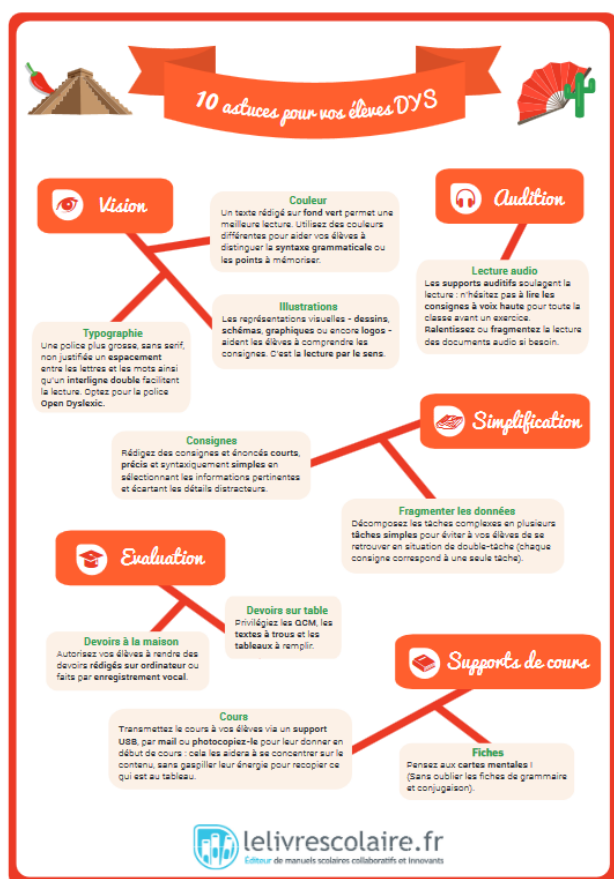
10 astuces pour vos élèves DYS

Vision

Couleur
Un texte rédigé sur fond vert permet une meilleure lecture. Utilisez des couleurs différentes pour aider vos élèves à distinguer la syntaxe grammaticale ou les points à mémoriser.

Illustrations
Les représentations visuelles - dessins, schémas, graphiques ou encore logos - aident les élèves à comprendre les consignes. C'est la lecture par le sens.

Typographie
Une police plus grosse, sans serif, non justifiée un espacement entre les lettres et les mots ainsi qu'un interligne double facilitent la lecture. Optez pour la police Open Dyslexic.

Audition

Lecture audio
Les supports auditifs soulagent la lecture : n'hésitez pas à lire les consignes à voix haute pour toute la classe avant un exercice. Ralentissez ou fragmentez la lecture des documents audio si besoin.

Simplification

Consignes
Rédigez des consignes et énoncés courts, précis et syntaxiquement simples en sélectionnant les informations pertinentes et écartant les détails distracteurs.

Fragmenter les données
Décomposez les tâches complexes en plusieurs tâches simples pour éviter à vos élèves de se retrouver en situation de double-tâche (chaque consigne correspond à une seule tâche).

Evaluation

Devoirs sur table
Privilégiez les QCM, les textes à trous et les tableaux à remplir.

Devoirs à la maison
Autorisez vos élèves à rendre des devoirs rédigés sur ordinateur ou faits par enregistrement vocal.

Supports de cours

Cours
Transmettez le cours à vos élèves via un support USB, par mail ou photocopiez-le pour leur donner en début de cours : cela les aidera à se concentrer sur le contenu, sans gaspiller leur énergie pour recopier ce qui est au tableau.

Fiches
Pensez aux cartes mentales !
(Sans oublier les fiches de grammaire et conjugaison).

lelivrescolaire.fr
Éditeur de manuels scolaires collaboratifs et innovants